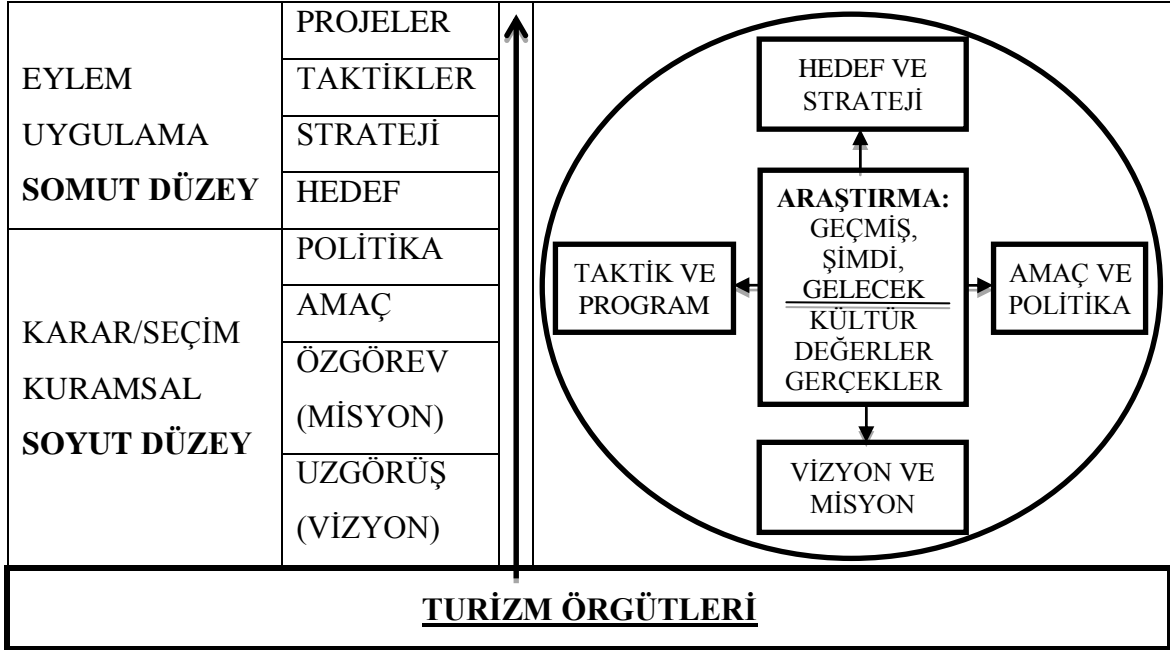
EYLEM
UYGULAMA
**SOMUT DÜZEY**

PROJELER
TAKTİKLER
STRATEJİ
HEDEF

KARAR/SEÇİM
KURAMSAL
**SOYUT DÜZEY**

POLİTİKA
AMAÇ
ÖZGÖREV (MİSYON)
UZGÖRÜŞ (VİZYON)

HEDEF VE STRATEJİ

TAKTİK VE PROGRAM

**ARAŞTIRMA:**
GEÇMİŞ,
ŞİMDİ,
GELECEK
KÜLTÜR
DEĞERLER
GERÇEKLER

AMAÇ VE POLİTİKA

VİZYON VE MİSYON

**TURİZM ÖRGÜTLERİ**